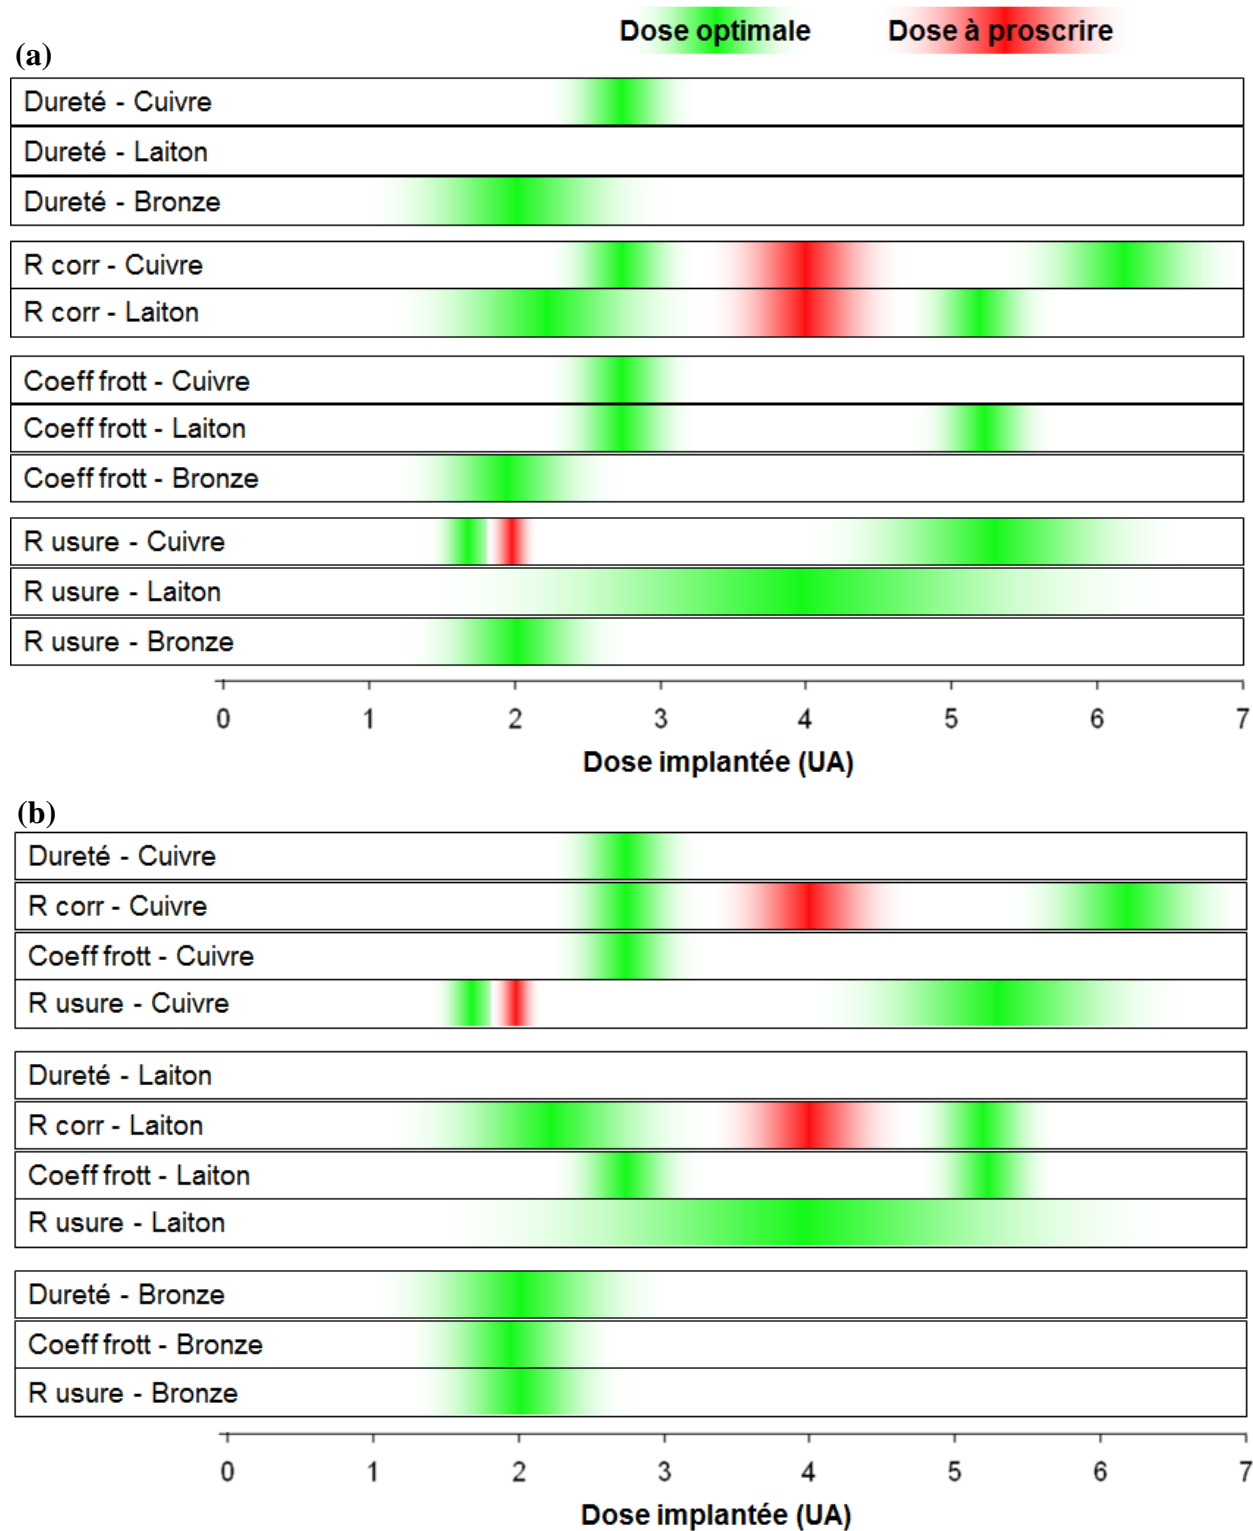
Dose optimale Dose à proscrire

(a)

Dureté - Cuivre
Dureté - Laiton
Dureté - Bronze

R corr - Cuivre
R corr - Laiton

Coeff frott - Cuivre
Coeff frott - Laiton
Coeff frott - Bronze

R usure - Cuivre
R usure - Laiton
R usure - Bronze

0 1 2 3 4 5 6 7

Dose implantée (UA)

(b)

Dureté - Cuivre
R corr - Cuivre
Coeff frott - Cuivre
R usure - Cuivre

Dureté - Laiton
R corr - Laiton
Coeff frott - Laiton
R usure - Laiton

Dureté - Bronze
Coeff frott - Bronze
R usure - Bronze

0 1 2 3 4 5 6 7

Dose implantée (UA)